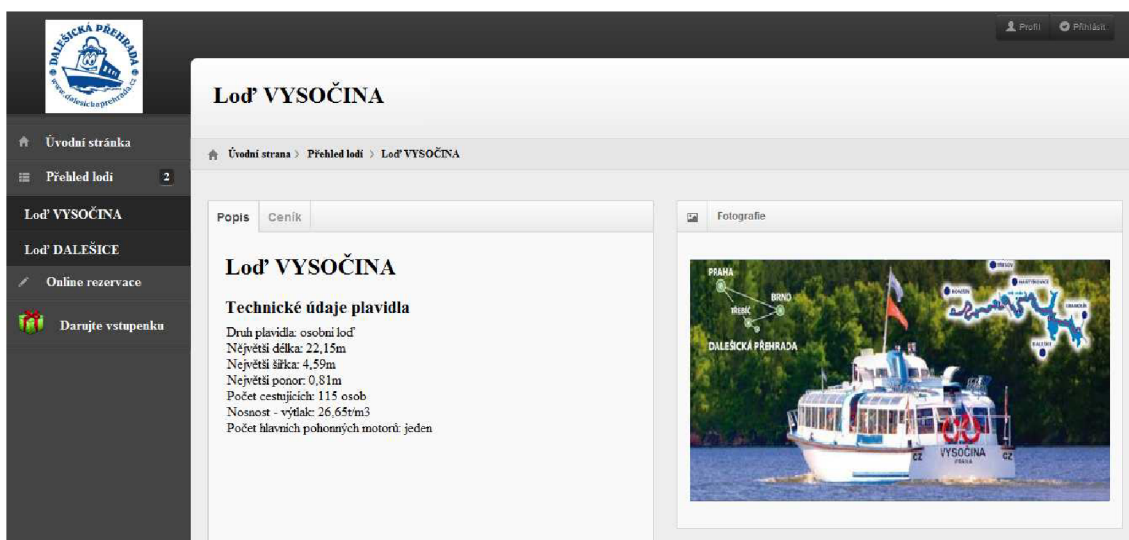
DALEŠICKÁ PŘEHRADA
www.dalesickaprehrada.cz

Profil Přihlásit

Loď VYSOČINA

Úvodní stránka
Přehled lodí 2
Loď VYSOČINA
Loď DALEŠICE
Online rezervace
Darujte vstupenku

Úvodní strana > Přehled lodí > Loď VYSOČINA

Popis Ceník

Loď VYSOČINA

Technické údaje plavidla

Druh plavidla: osobní loď
Největší délka: 22,15m
Největší šířka: 4,59m
Největší ponor: 0,81m
Počet cestujících: 115 osob
Nosnost - výtlak: 26,65t/m3
Počet hlavních pohonných motorů: jeden

Fotografie

PRAHA
BRNO
TŘEBÍČ
DALEŠICKÁ PŘEHRADA
VYSOČINA
PRAHA
CZ
CZ